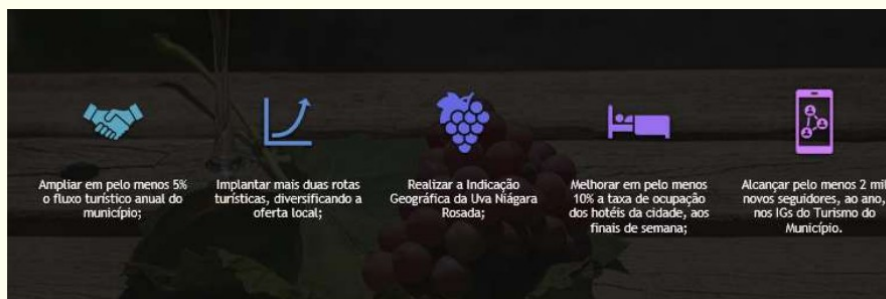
Ampliar em pelo menos 5% o fluxo turístico anual do município;

Implantar mais duas rotas turísticas, diversificando a oferta local;

Realizar a Indicação Geográfica da Uva Niágara Rosada;

Melhorar em pelo menos 10% a taxa de ocupação dos hotéis da cidade, aos finais de semana;

Alcançar pelo menos 2 mil novos seguidores, ao ano, nos IGs do Turismo do Município.